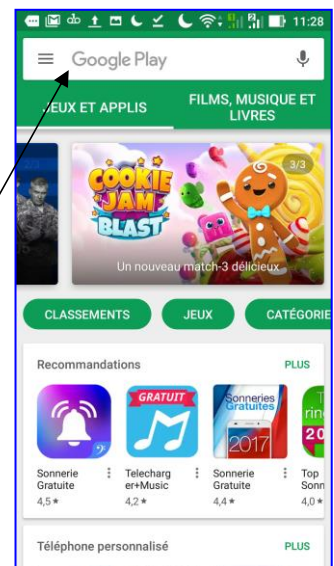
11:28

Google Play

JEUX ET APPLIS

FILMS, MUSIQUE ET LIVRES

3/3

COOKIE JAM BLAST

Un nouveau match-3 délicieux

CLASSEMENTS

JEUX

CATÉGORIE

Recommandations

PLUS

GRATUIT

Sonneries Gratuites

2017

Sonnerie Gratuite
4,5 ★

Telecharger+Music
4,2 ★

Sonnerie Gratuite
4,4 ★

Top Sonn
4,0 ★

Téléphone personnalisé

PLUS